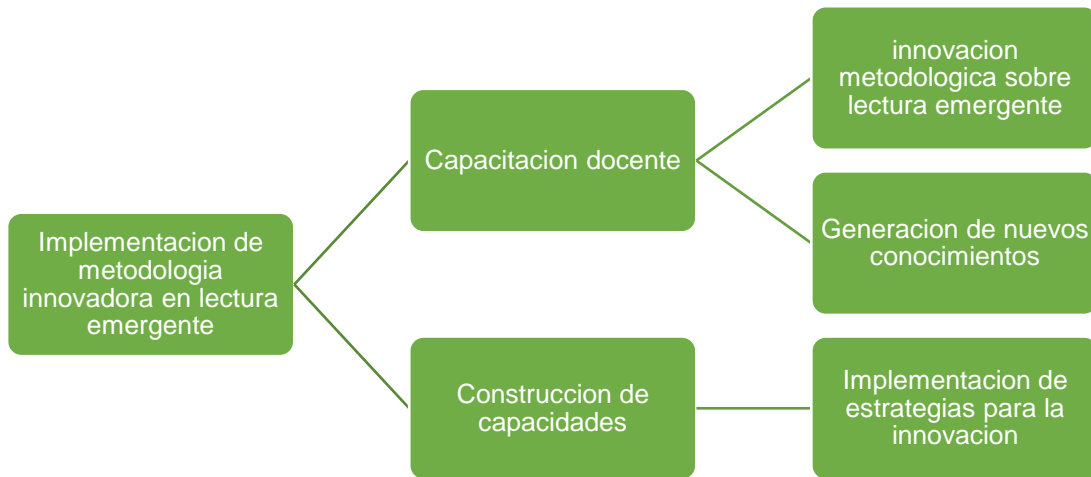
Implementacion de metodologia innovadora en lectura emergente

Capacitacion docente

innovacion metodologica sobre lectura emergente

Generacion de nuevos conocimientos

Construccion de capacidades

Implementacion de estrategias para la innovacion